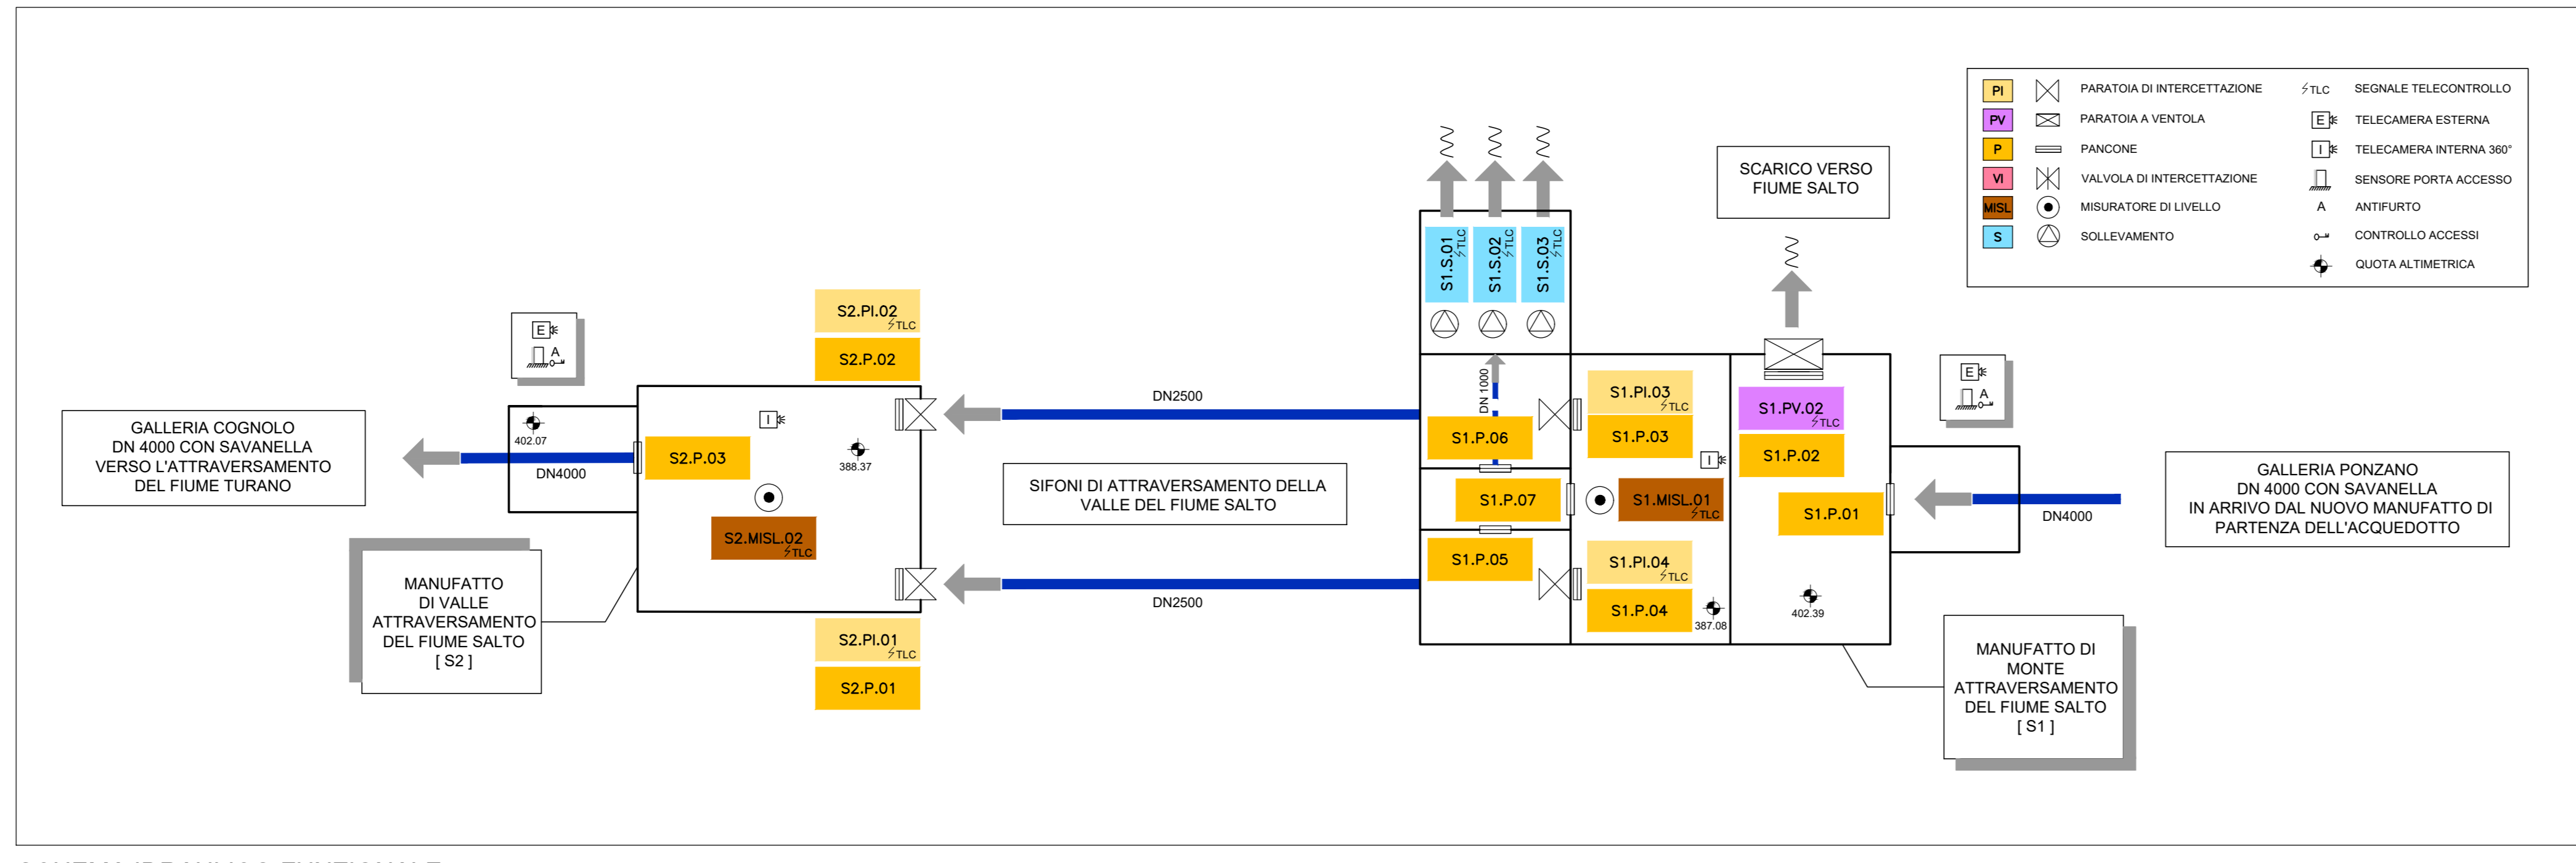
PI PARATOIA DI INTERCETTAZIONE
PV PARATOIA A VENTOLA
P PANCONE
VI VALVOLA DI INTERCETTAZIONE
MISL MISURATORE DI LIVELLO
S SOLLEVAMENTO

TLC SEGNALE TELECONTROLLO
E TELECAMERA ESTERNA
I TELECAMERA INTERNA 360°
SENSORE PORTA ACCESSO
A ANTIFURTO
CONTROLLO ACCESSI
QUOTA ALTIMETRICA

SCARICO VERSO FIUME SALTO

S1.S.01 TLC
S1.S.02 TLC
S1.S.03 TLC

GALLERIA COGNOLO
DN 4000 CON SAVANELLA
VERSO L'ATTRAVERSAMENTO
DEL FIUME TURANO

E
A

402.07
DN4000

S2.PI.02 TLC
S2.P.02
I
S2.P.03
388.37
S2.MISL.02 TLC

DN2500
SIFONI DI ATTRAVERSAMENTO DELLA VALLE DEL FIUME SALTO
DN2500

MANUFATTO
DI VALLE
ATTRAVERSAMENTO
DEL FIUME SALTO
[ S2 ]

S2.PI.01 TLC
S2.P.01

DN 1000
S1.P.06
S1.P.07
S1.P.05
S1.PI.03 TLC
S1.P.03
I
S1.MISL.01 TLC
S1.PI.04 TLC
S1.P.04
387.08
S1.PV.02 TLC
S1.P.02
S1.P.01
402.39

E
A

GALLERIA PONZANO
DN 4000 CON SAVANELLA
IN ARRIVO DAL NUOVO MANUFATTO DI
PARTENZA DELL'ACQUEDOTTO

DN4000

MANUFATTO DI
MONTE
ATTRAVERSAMENTO
DEL FIUME SALTO
[ S1 ]

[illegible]